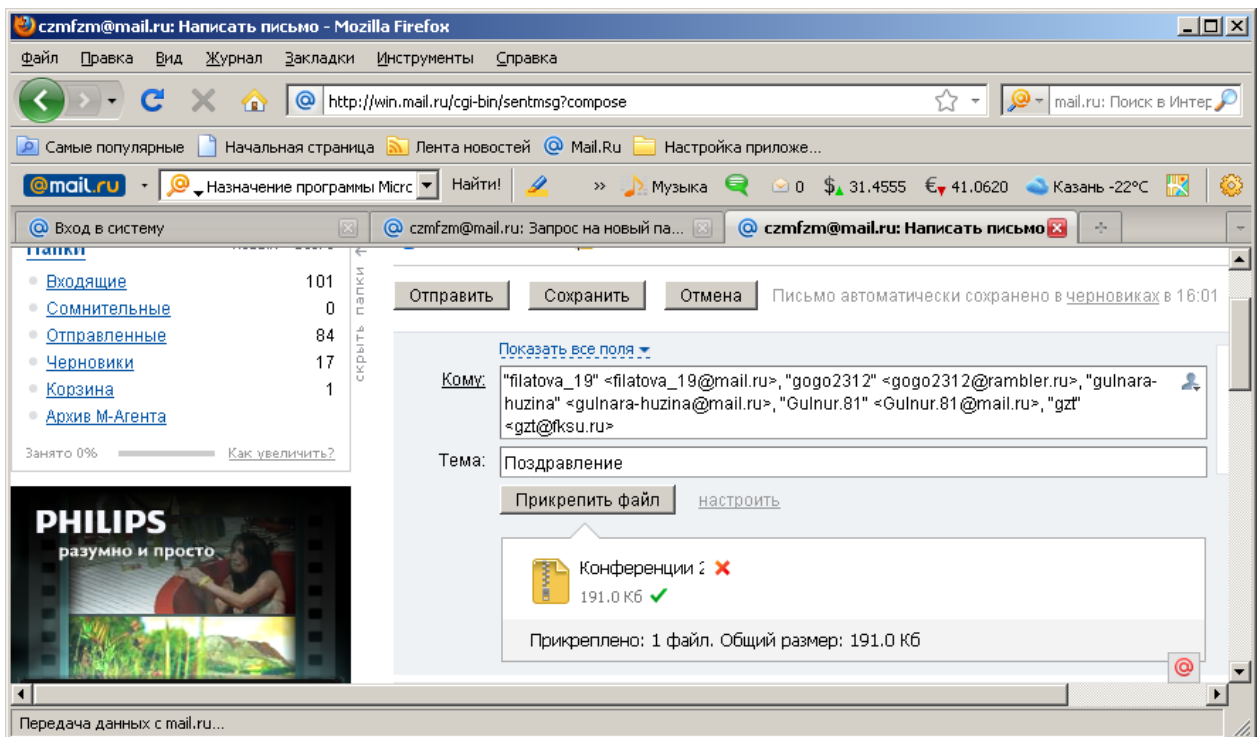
czmfzm@mail.ru: Написать письмо - Mozilla Firefox

Файл Правка Вид Журнал Закладки Инструменты Справка

http://win.mail.ru/cgi-bin/sentmsg?compose

mail.ru: Поиск в Интер

Самые популярные Начальная страница Лента новостей Mail.Ru Настройка приложе...

@mail.ru Назначение программы Micrc Найти! » Музыка 0 $ 31.4555 € 41.0620 Казань -22°C

Вход в систему | czmfzm@mail.ru: Запрос на новый па... | czmfzm@mail.ru: Написать письмо

Папки

Входящие 101
Сомнительные 0
Отправленные 84
Черновики 17
Корзина 1
Архив М-Агента

Занято 0% Как увеличить?

скрыть папки

PHILIPS
разумно и просто

Отправить Сохранить Отмена Письмо автоматически сохранено в черновиках в 16:01

Показать все поля

Кому: "filatova_19" <filatova_19@mail.ru>, "gogo2312" <gogo2312@rambler.ru>, "gulnara-huzina" <gulnara-huzina@mail.ru>, "Gulnur.81" <Gulnur.81@mail.ru>, "gzt" <gzt@fksu.ru>

Тема: Поздравление

Прикрепить файл настроить

Конференции 2
191.0 Кб

Прикреплено: 1 файл. Общий размер: 191.0 Кб

Передача данных с mail.ru...